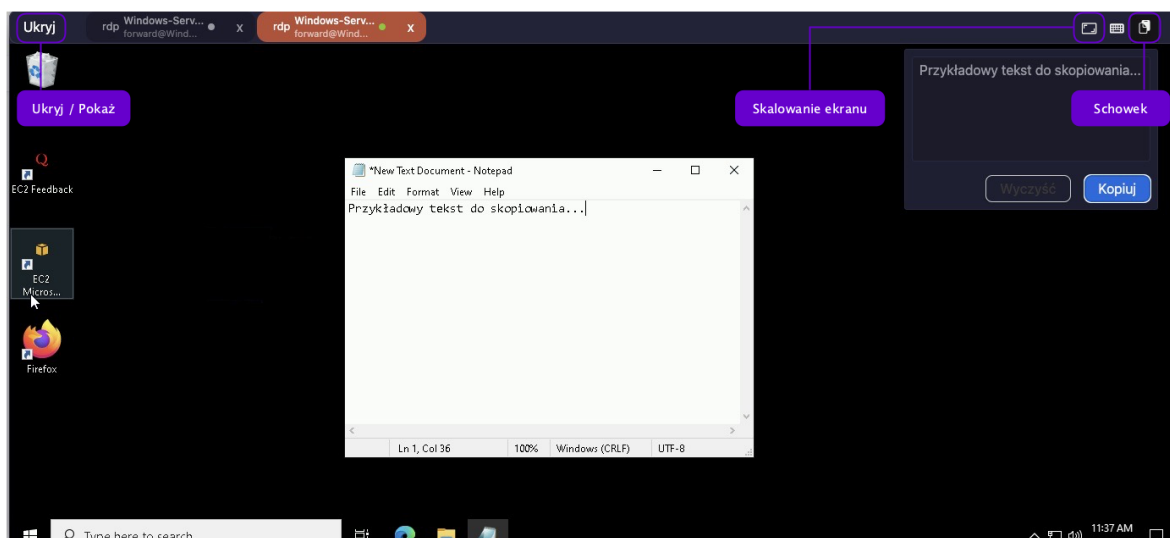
Ukryj

rdp Windows-Serv... forward@Wind... x

rdp Windows-Serv... forward@Wind... x

Ukryj / Pokaż

Skalowanie ekranu

Schowek

Przykładowy tekst do skopiowania...

Wyczyść

Kopiuj

EC2 Feedback

EC2 Micros...

Firefox

*New Text Document - Notepad

File Edit Format View Help

Przykładowy tekst do skopiowania...

Ln 1, Col 36

100%

Windows (CRLF)

UTF-8

Type here to search

11:37 AM